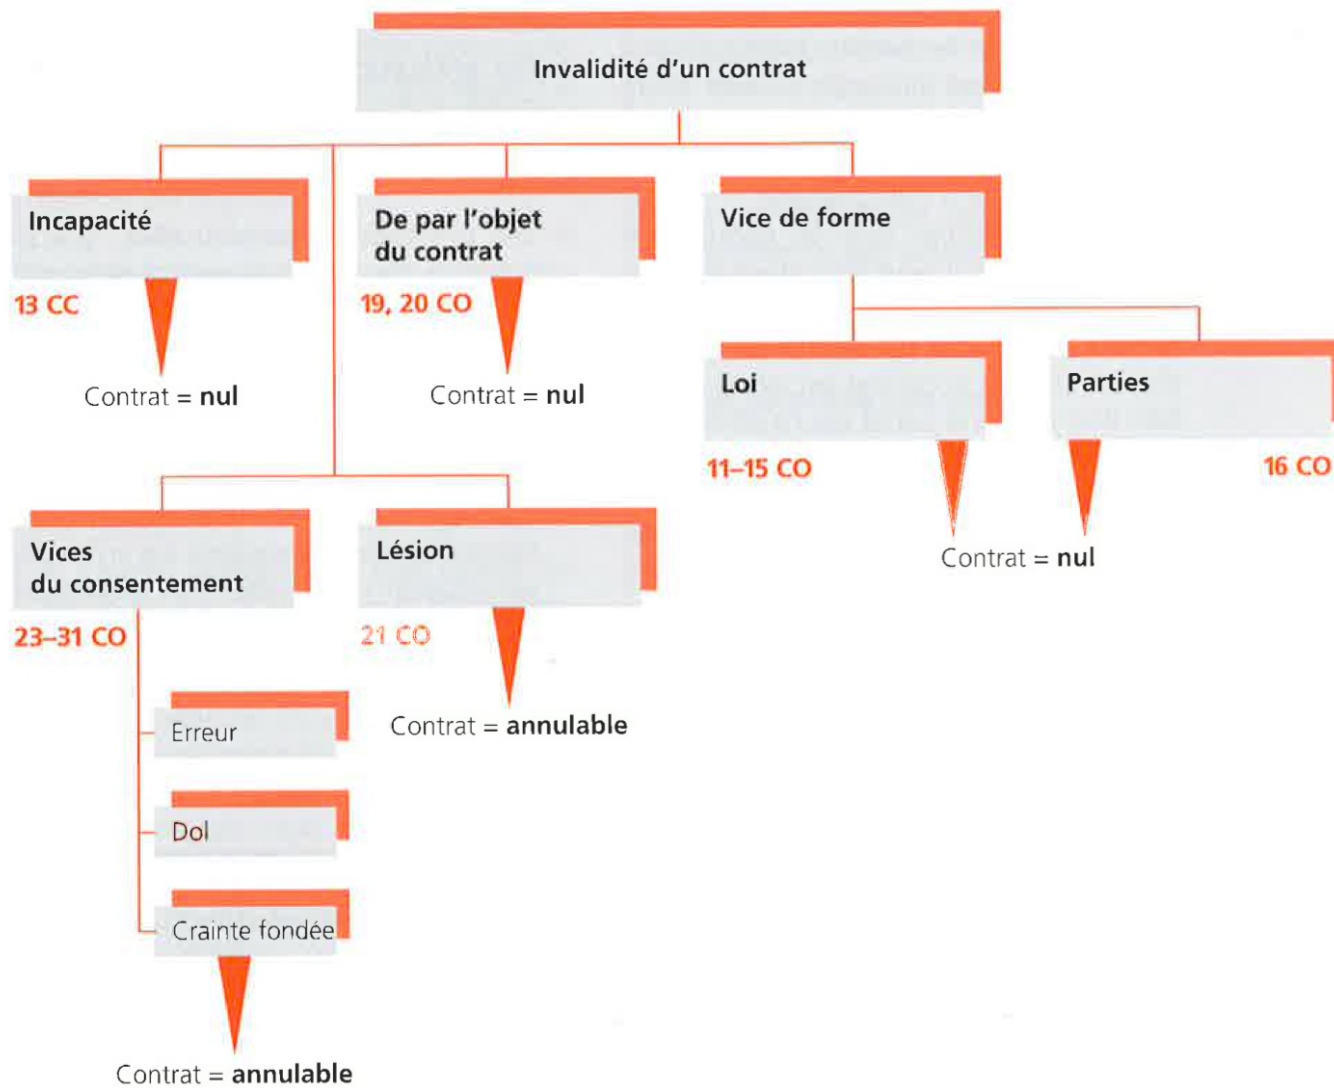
Invalidité d'un contrat

Incapacité
13 CC
Contrat = **nul**

De par l'objet du contrat
19, 20 CO
Contrat = **nul**

Vice de forme

Loi
11–15 CO

Parties
16 CO

Contrat = **nul**

Vices du consentement
23–31 CO

Erreur

Dol

Crainte fondée

Contrat = **annulable**

Lésion
21 CO
Contrat = **annulable**